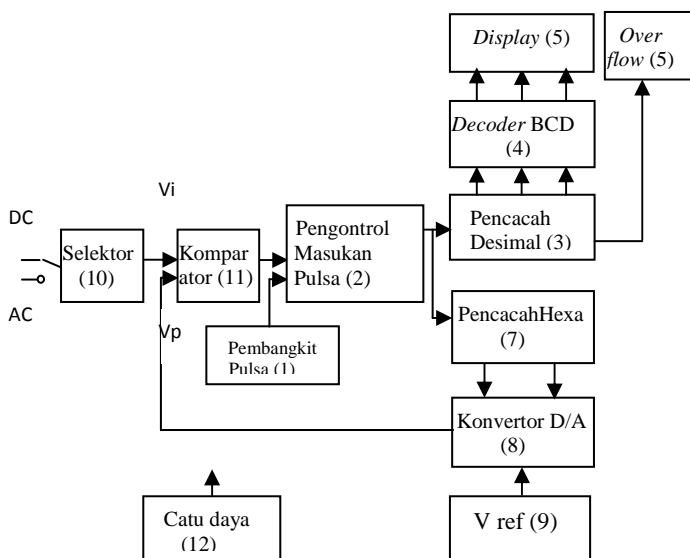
Display (5)

Over flow (5)

Decoder BCD (4)

Vi

DC

Selektor (10)

Kompar ator (11)

Pengontrol Masukan Pulsa (2)

Pencacah Desimal (3)

AC

Vp

Pembangkit Pulsa (1)

PencacahHexa (7)

Konvertor D/A (8)

Catu daya (12)

V ref (9)